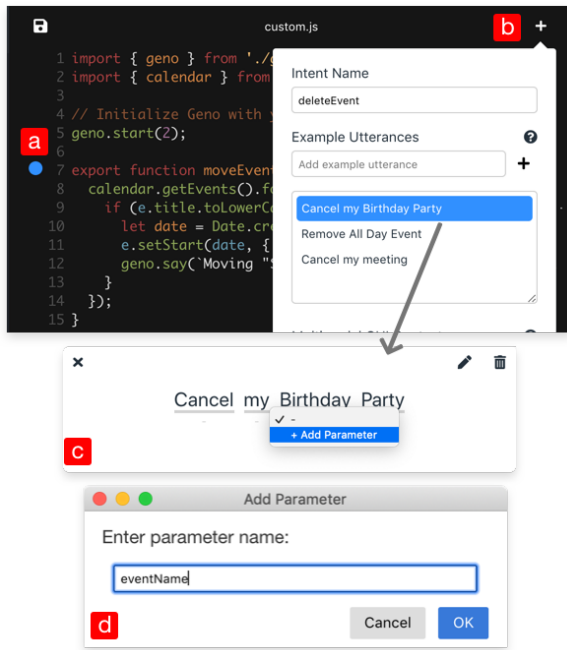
custom.js

b

+

1 import { geno } from './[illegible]
2 import { calendar } from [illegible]
3
4 // Initialize Geno with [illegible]
5 geno.start(2);
6
7 export function moveEvent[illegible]
8 calendar.getEvents().f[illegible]
9 if (e.title.toLowerC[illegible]
10 let date = Date.cr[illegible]
11 e.setStart(date, {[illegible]
12 geno.say(`Moving "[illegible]
13 }
14 });
15 }

a

Intent Name

deleteEvent

Example Utterances

Add example utterance

+

Cancel my Birthday Party

Remove All Day Event

Cancel my meeting

Cancel my Birthday Party

✓ -

+ Add Parameter

c

Add Parameter

Enter parameter name:

eventName

d

Cancel

OK